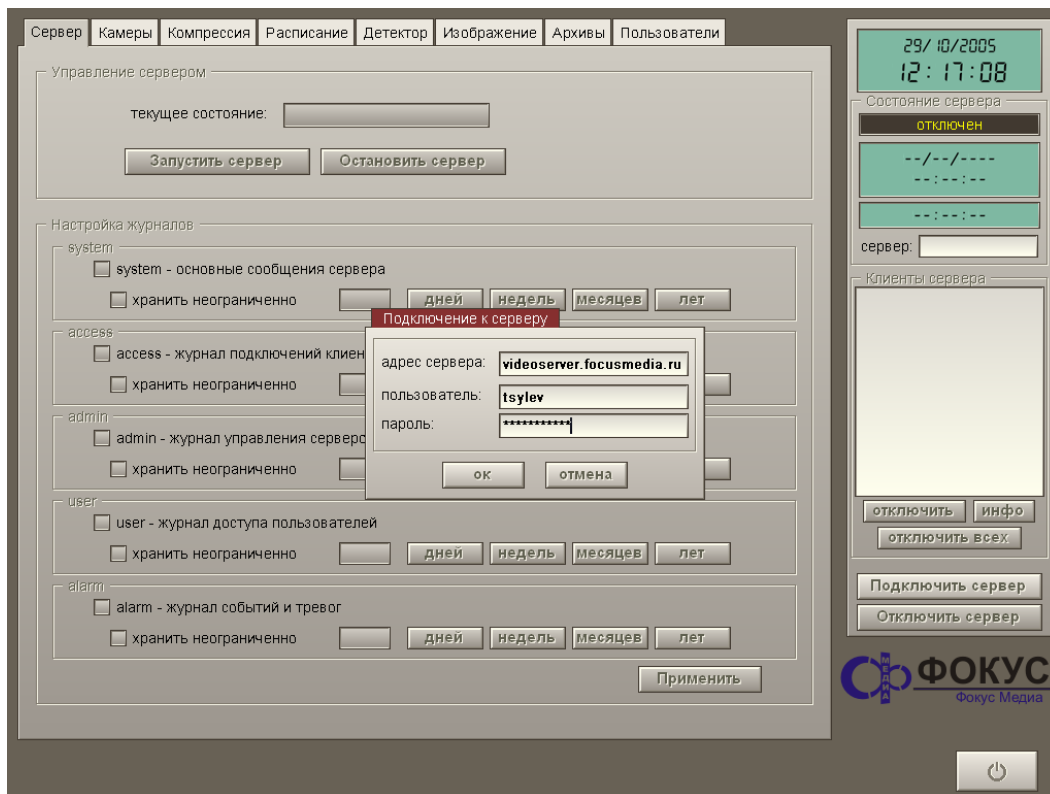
Сервер | Камеры | Компрессия | Расписание | Детектор | Изображение | Архивы | Пользователи

Управление сервером

текущее состояние:

Запустить сервер
Остановить сервер

Настройка журналов

system
system - основные сообщения сервера
хранить неограниченно
дней
недель
месяцев
лет

access
access - журнал подключений клиен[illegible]
хранить неограниченно

admin
admin - журнал управления сервер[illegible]
хранить неограниченно

user
user - журнал доступа пользователей
хранить неограниченно
дней
недель
месяцев
лет

alarm
alarm - журнал событий и тревог
хранить неограниченно
дней
недель
месяцев
лет

Применить

Подключение к серверу
адрес сервера: videoserver.focusmedia.ru
пользователь: tsylev
пароль: ***********
ок
отмена

29/10/2005
12:17:08

Состояние сервера
отключен
--/--/----
--:--:--
--:--:--
сервер:

Клиенты сервера

отключить
инфо
отключить всех

Подключить сервер
Отключить сервер

ФОКУС
Фокус Медиа